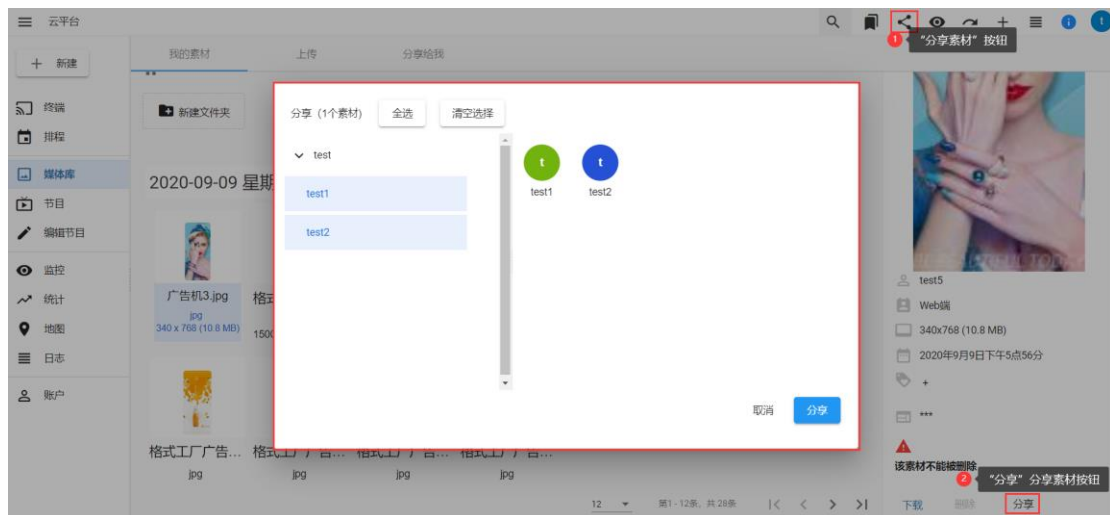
云平台

+ 新建

终端
排程
媒体库
节目
编辑节目
监控
统计
地图
日志
账户

我的素材　上传　分享给我

新建文件夹

2020-09-09 星期

广告机3.jpg
jpg
340 x 768 (10.8 MB)

格式
1500

格式工厂广告...　格式工厂广告...　格式工厂广告...　格式工厂广告...
jpg　jpg　jpg　jpg

分享（1个素材）　全选　清空选择

test
test1
test2

t
test1
t
test2

取消　分享

1 "分享素材"按钮

test5
Web端
340x768 (10.8 MB)
2020年9月9日下午5点56分
+
***
该素材不能被删除

2 "分享"分享素材按钮

下载　删除　分享

12　第1-12条，共28条　|<　<　>　>|